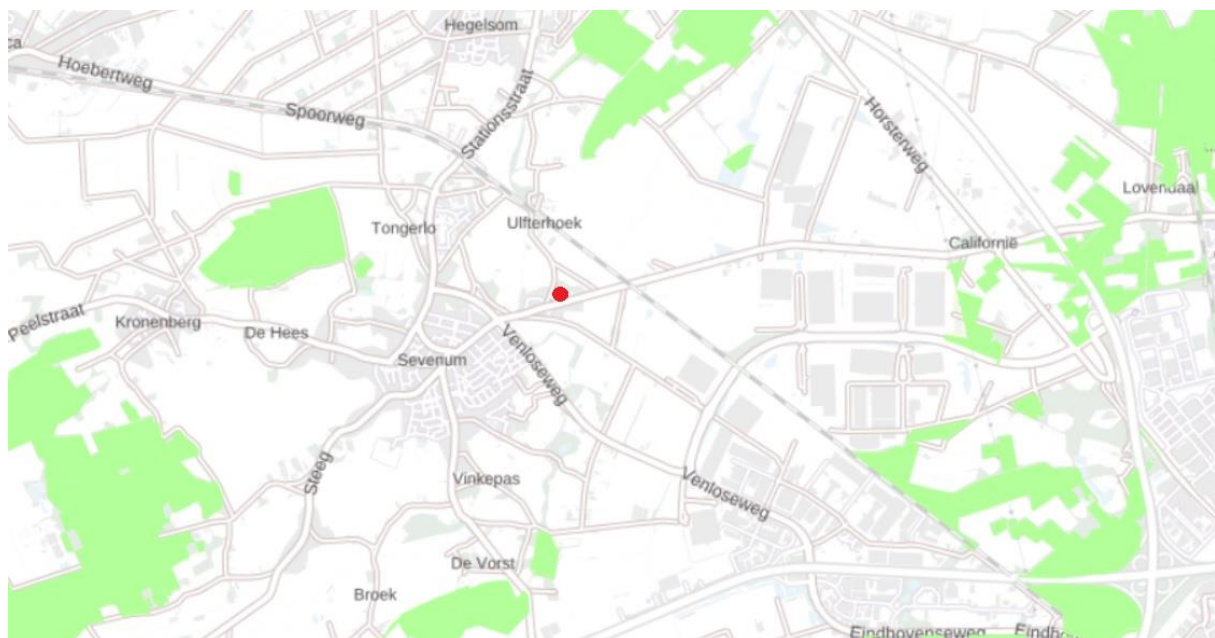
ca
Hegelsom
Hoebertweg
Spoorweg
Stationsstraat
Horsterweg
Lovendaa
Tongerlo
Ulfterhoek
Californië
Peelstraat
Kronenberg
De Hees
Sevenum
Venloseweg
Steeg
Vinkepas
Venloseweg
De Vorst
Broek
Eindhovenseweg
Eindho